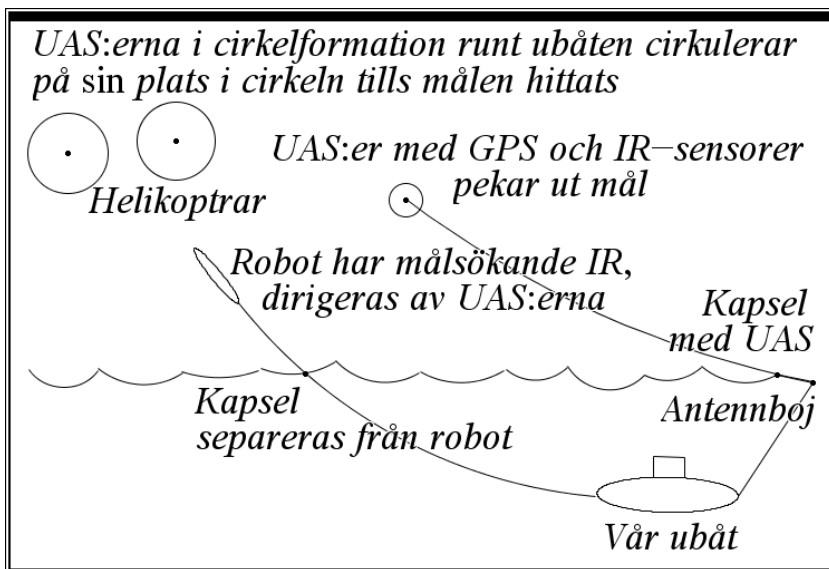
UAS:erna i cirkelformation runt ubåten cirkulerar på sin plats i cirkeln tills målen hittats

UAS:er med GPS och IR−sensorer pekar ut mål

Helikoptrar

Robot har målsökande IR, dirigeras av UAS:erna

Kapsel med UAS

Kapsel separeras från robot

Antennboj

Vår ubåt